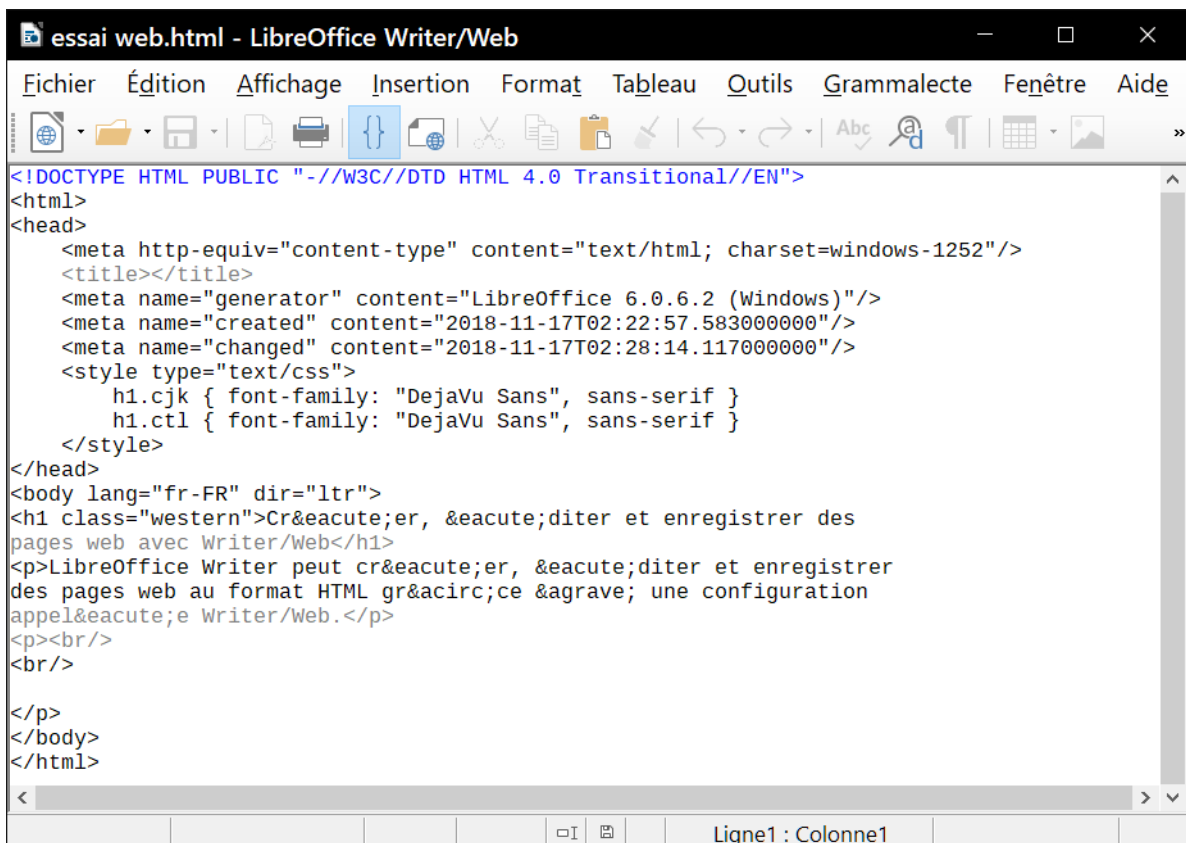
essai web.html - LibreOffice Writer/Web

Fichier Édition Affichage Insertion Format Tableau Outils Grammalecte Fenêtre Aide

<!DOCTYPE HTML PUBLIC "-//W3C//DTD HTML 4.0 Transitional//EN">
<html>
<head>
<meta http-equiv="content-type" content="text/html; charset=windows-1252"/>
<title></title>
<meta name="generator" content="LibreOffice 6.0.6.2 (Windows)"/>
<meta name="created" content="2018-11-17T02:22:57.583000000"/>
<meta name="changed" content="2018-11-17T02:28:14.117000000"/>
<style type="text/css">
h1.cjk { font-family: "DejaVu Sans", sans-serif }
h1.ctl { font-family: "DejaVu Sans", sans-serif }
</style>
</head>
<body lang="fr-FR" dir="ltr">
<h1 class="western">Cr&eacute;er, &eacute;diter et enregistrer des
pages web avec Writer/Web</h1>
<p>LibreOffice Writer peut cr&eacute;er, &eacute;diter et enregistrer
des pages web au format HTML gr&acirc;ce &agrave; une configuration
appel&eacute;e Writer/Web.</p>
<p><br/>
<br/>

</p>
</body>
</html>

Ligne1 : Colonne1